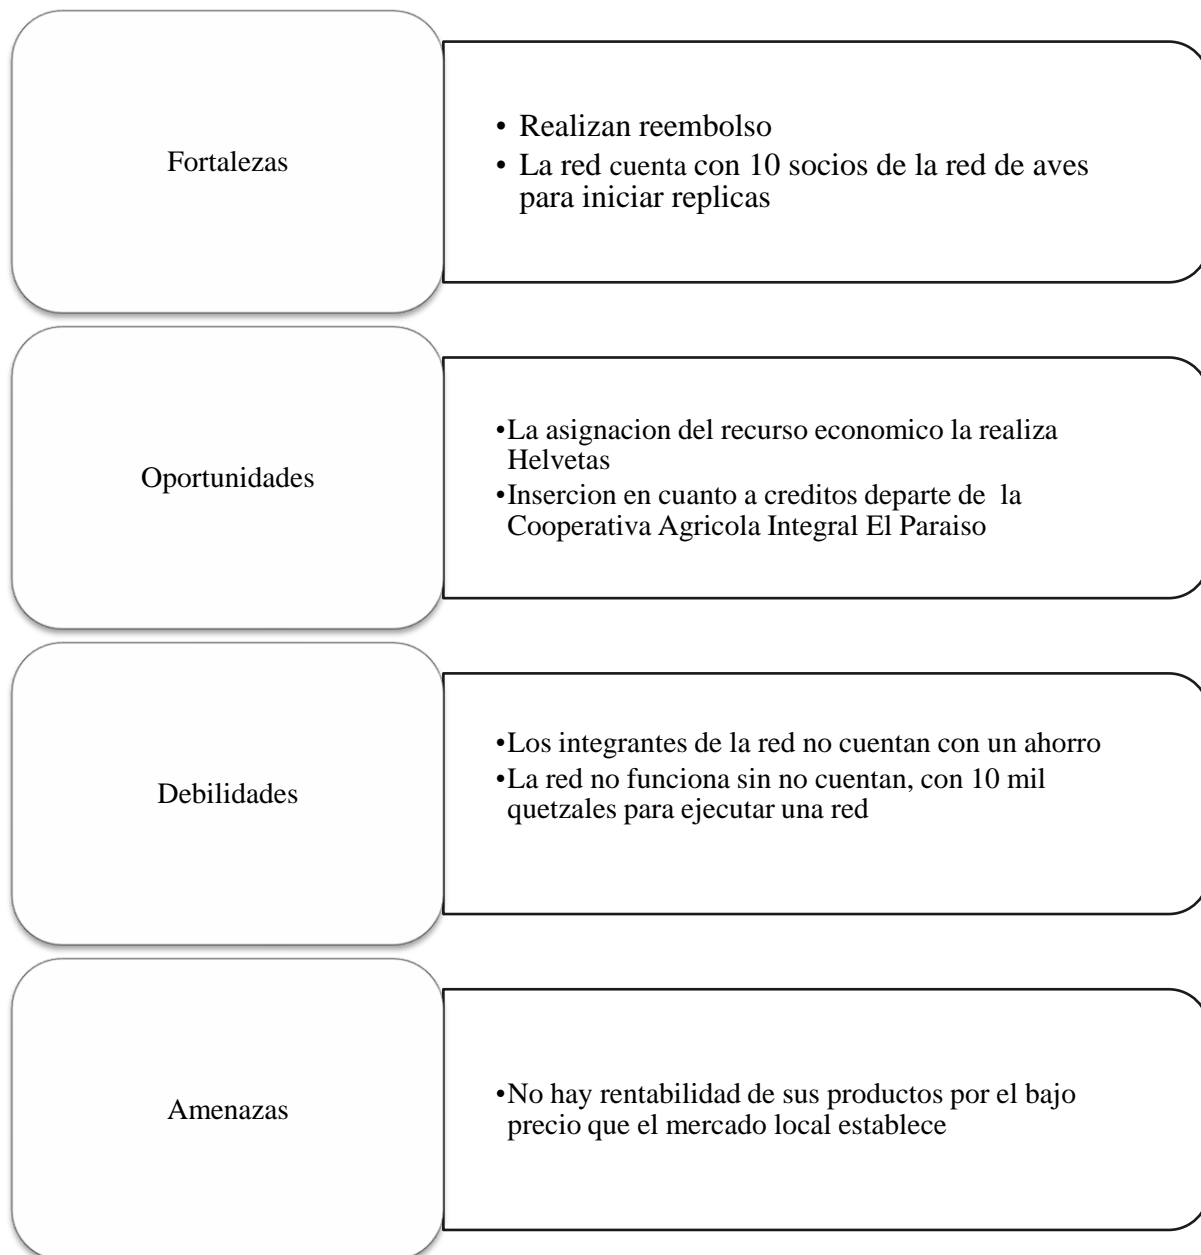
Fortalezas

- Realizan reembolso
- La red cuenta con 10 socios de la red de aves para iniciar replicas

Oportunidades

- La asignacion del recurso economico la realiza Helvetas
- Insercion en cuanto a creditos departe de la Cooperativa Agricola Integral El Paraiso

Debilidades

- Los integrantes de la red no cuentan con un ahorro
- La red no funciona sin no cuentan, con 10 mil quetzales para ejecutar una red

Amenazas

- No hay rentabilidad de sus productos por el bajo precio que el mercado local establece